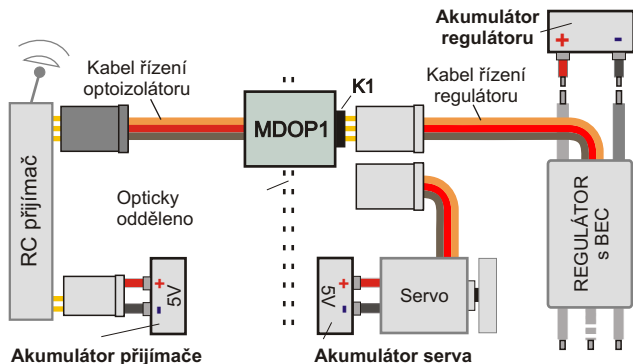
Akumulátor regulátoru

+

-

Kabel řízení optoizolátoru

K1

Kabel řízení regulátoru

MDOP1

RC přijímač

Opticky odděleno

REGULÁTOR s BEC

+

-

5V

5V

+

-

Servo

Akumulátor přijímače

Akumulátor serva